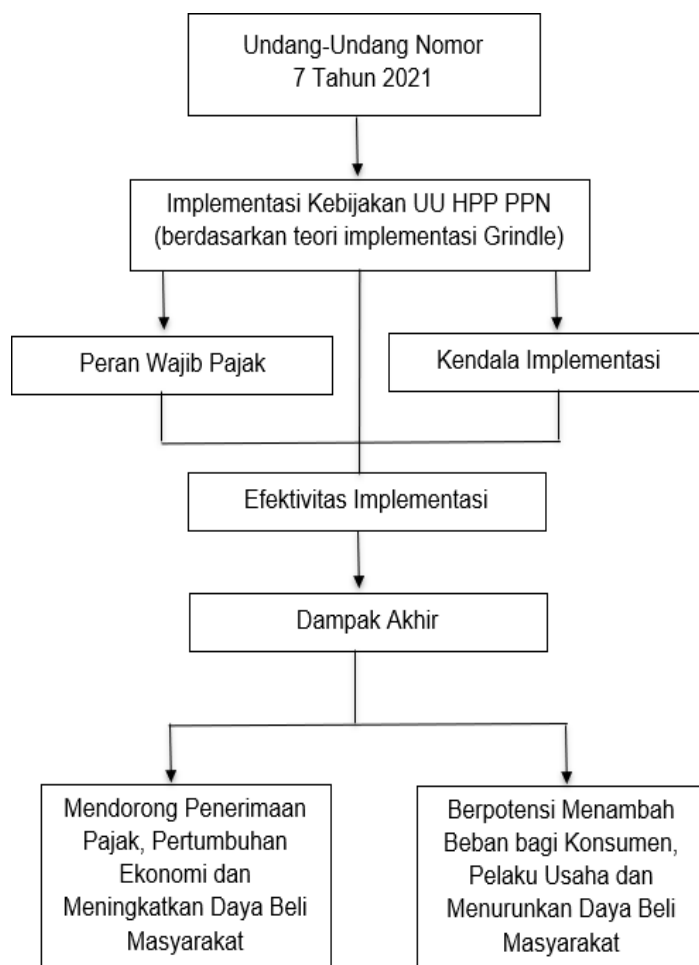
Undang-Undang Nomor 7 Tahun 2021

Implementasi Kebijakan UU HPP PPN (berdasarkan teori implementasi Grindle)

Peran Wajib Pajak

Kendala Implementasi

Efektivitas Implementasi

Dampak Akhir

Mendorong Penerimaan Pajak, Pertumbuhan Ekonomi dan Meningkatkan Daya Beli Masyarakat

Berpotensi Menambah Beban bagi Konsumen, Pelaku Usaha dan Menurunkan Daya Beli Masyarakat